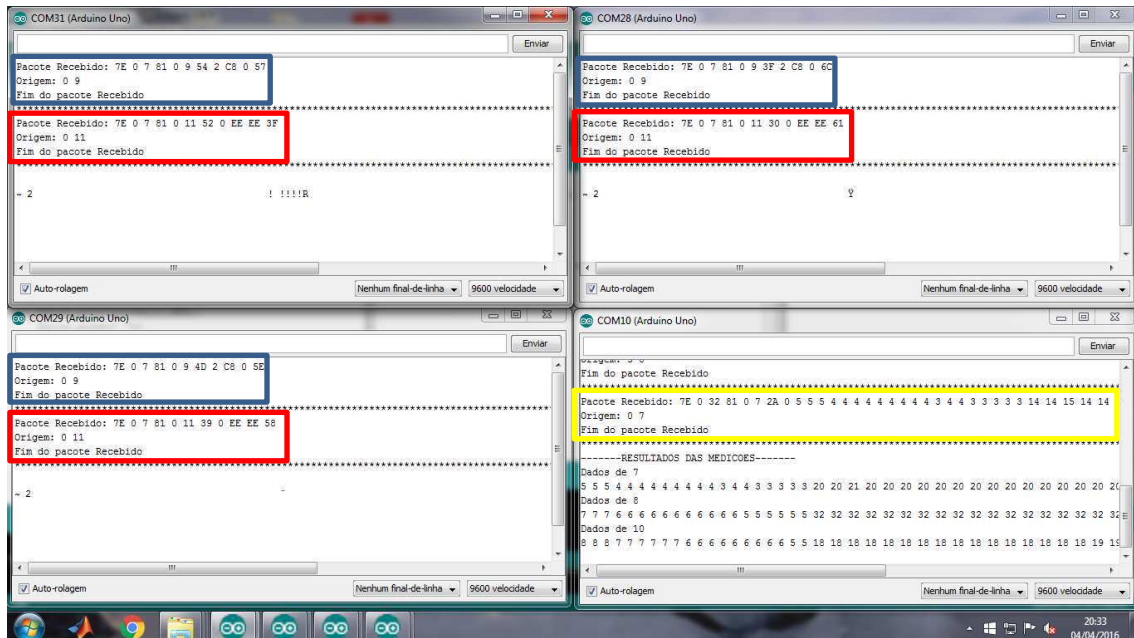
COM31 (Arduino Uno)

Enviar

Pacote Recebido: 7E 0 7 81 0 9 54 2 C8 0 57
Origem: 0 9
Fim do pacote Recebido
****************************************************************
Pacote Recebido: 7E 0 7 81 0 11 52 0 EE EE 3F
Origem: 0 11
Fim do pacote Recebido
****************************************************************
~ 2 ! !!!!R

Auto-rolagem
Nenhum final-de-linha
9600 velocidade

COM28 (Arduino Uno)

Enviar

Pacote Recebido: 7E 0 7 81 0 9 3F 2 C8 0 6C
Origem: 0 9
Fim do pacote Recebido
****************************************************************
Pacote Recebido: 7E 0 7 81 0 11 30 0 EE EE 61
Origem: 0 11
Fim do pacote Recebido
****************************************************************
~ 2 ?

Auto-rolagem
Nenhum final-de-linha
9600 velocidade

COM29 (Arduino Uno)

Enviar

Pacote Recebido: 7E 0 7 81 0 9 4D 2 C8 0 5E
Origem: 0 9
Fim do pacote Recebido
****************************************************************
Pacote Recebido: 7E 0 7 81 0 11 39 0 EE EE 58
Origem: 0 11
Fim do pacote Recebido
****************************************************************
~ 2

Auto-rolagem
Nenhum final-de-linha
9600 velocidade

COM10 (Arduino Uno)

Enviar

Origem: 0 0
Fim do pacote Recebido
****************************************************************
Pacote Recebido: 7E 0 32 81 0 7 2A 0 5 5 5 4 4 4 4 4 4 4 4 4 3 4 4 3 3 3 3 3 14 14 15 14 14
Origem: 0 7
Fim do pacote Recebido
****************************************************************
-------RESULTADOS DAS MEDICOES-------
Dados de 7
5 5 5 4 4 4 4 4 4 4 4 4 3 4 4 3 3 3 3 3 20 20 21 20 20 20 20 20 20 20 20 20 20 20 20 20 20 2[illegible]
Dados de 8
7 7 7 6 6 6 6 6 6 6 6 6 6 6 6 5 5 5 5 5 32 32 32 32 32 32 32 32 32 32 32 32 32 32 32 32 32 3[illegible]
Dados de 10
8 8 8 7 7 7 7 7 7 6 6 6 6 6 6 6 6 6 5 5 18 18 18 18 18 18 18 18 18 18 18 18 18 18 18 19 1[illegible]

Auto-rolagem
Nenhum final-de-linha
9600 velocidade

20:33
04/04/2016